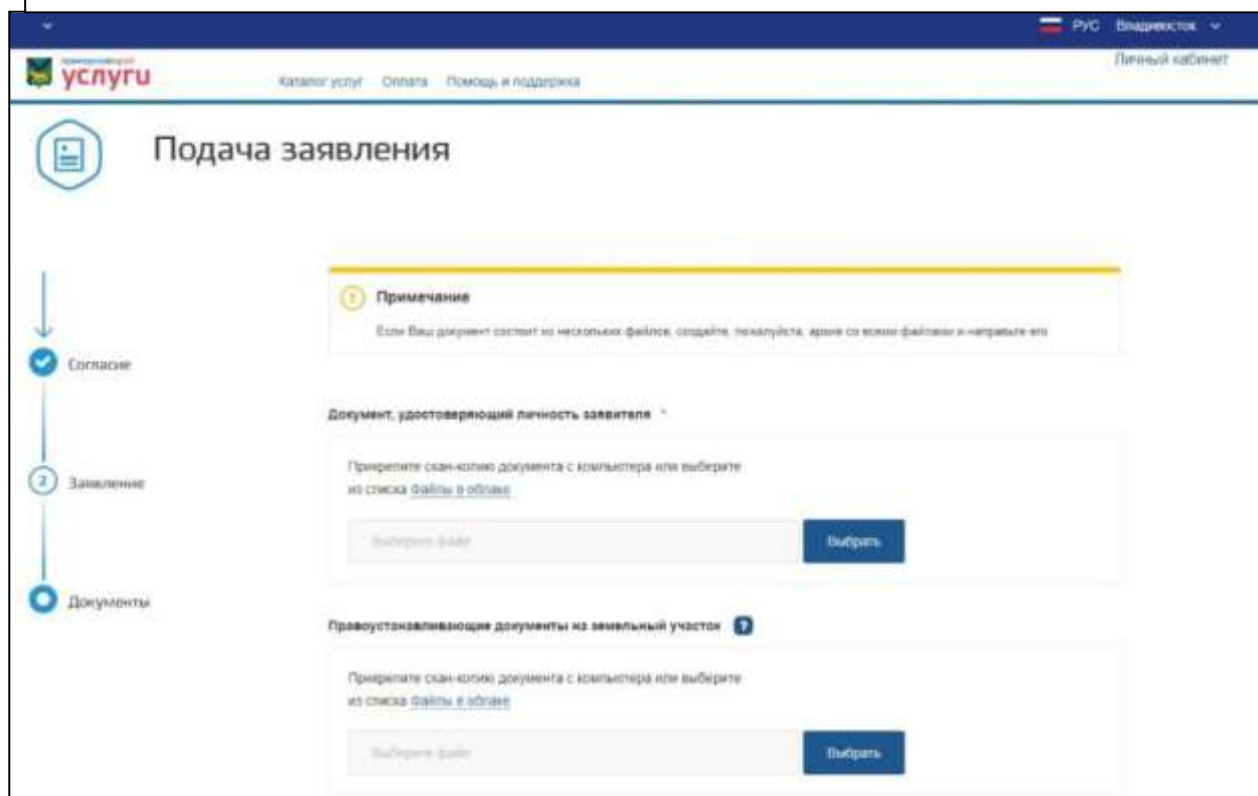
РУС Владивосток

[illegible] услуги

Каталог услуг Оплата Помощь и поддержка

Личный кабинет

Подача заявления

Согласие

2 Заявление

Документы

Примечание

Если Ваш документ состоит из нескольких файлов, создайте, пожалуйста, архив со всеми файлами и направьте его

Документ, удостоверяющий личность заявителя *

Прикрепите скан-копию документа с компьютера или выберите из списка Файлы в облаке

Выберите файл

Выбрать

Правоустанавливающие документы на земельный участок

Прикрепите скан-копию документа с компьютера или выберите из списка Файлы в облаке

Выберите файл

Выбрать